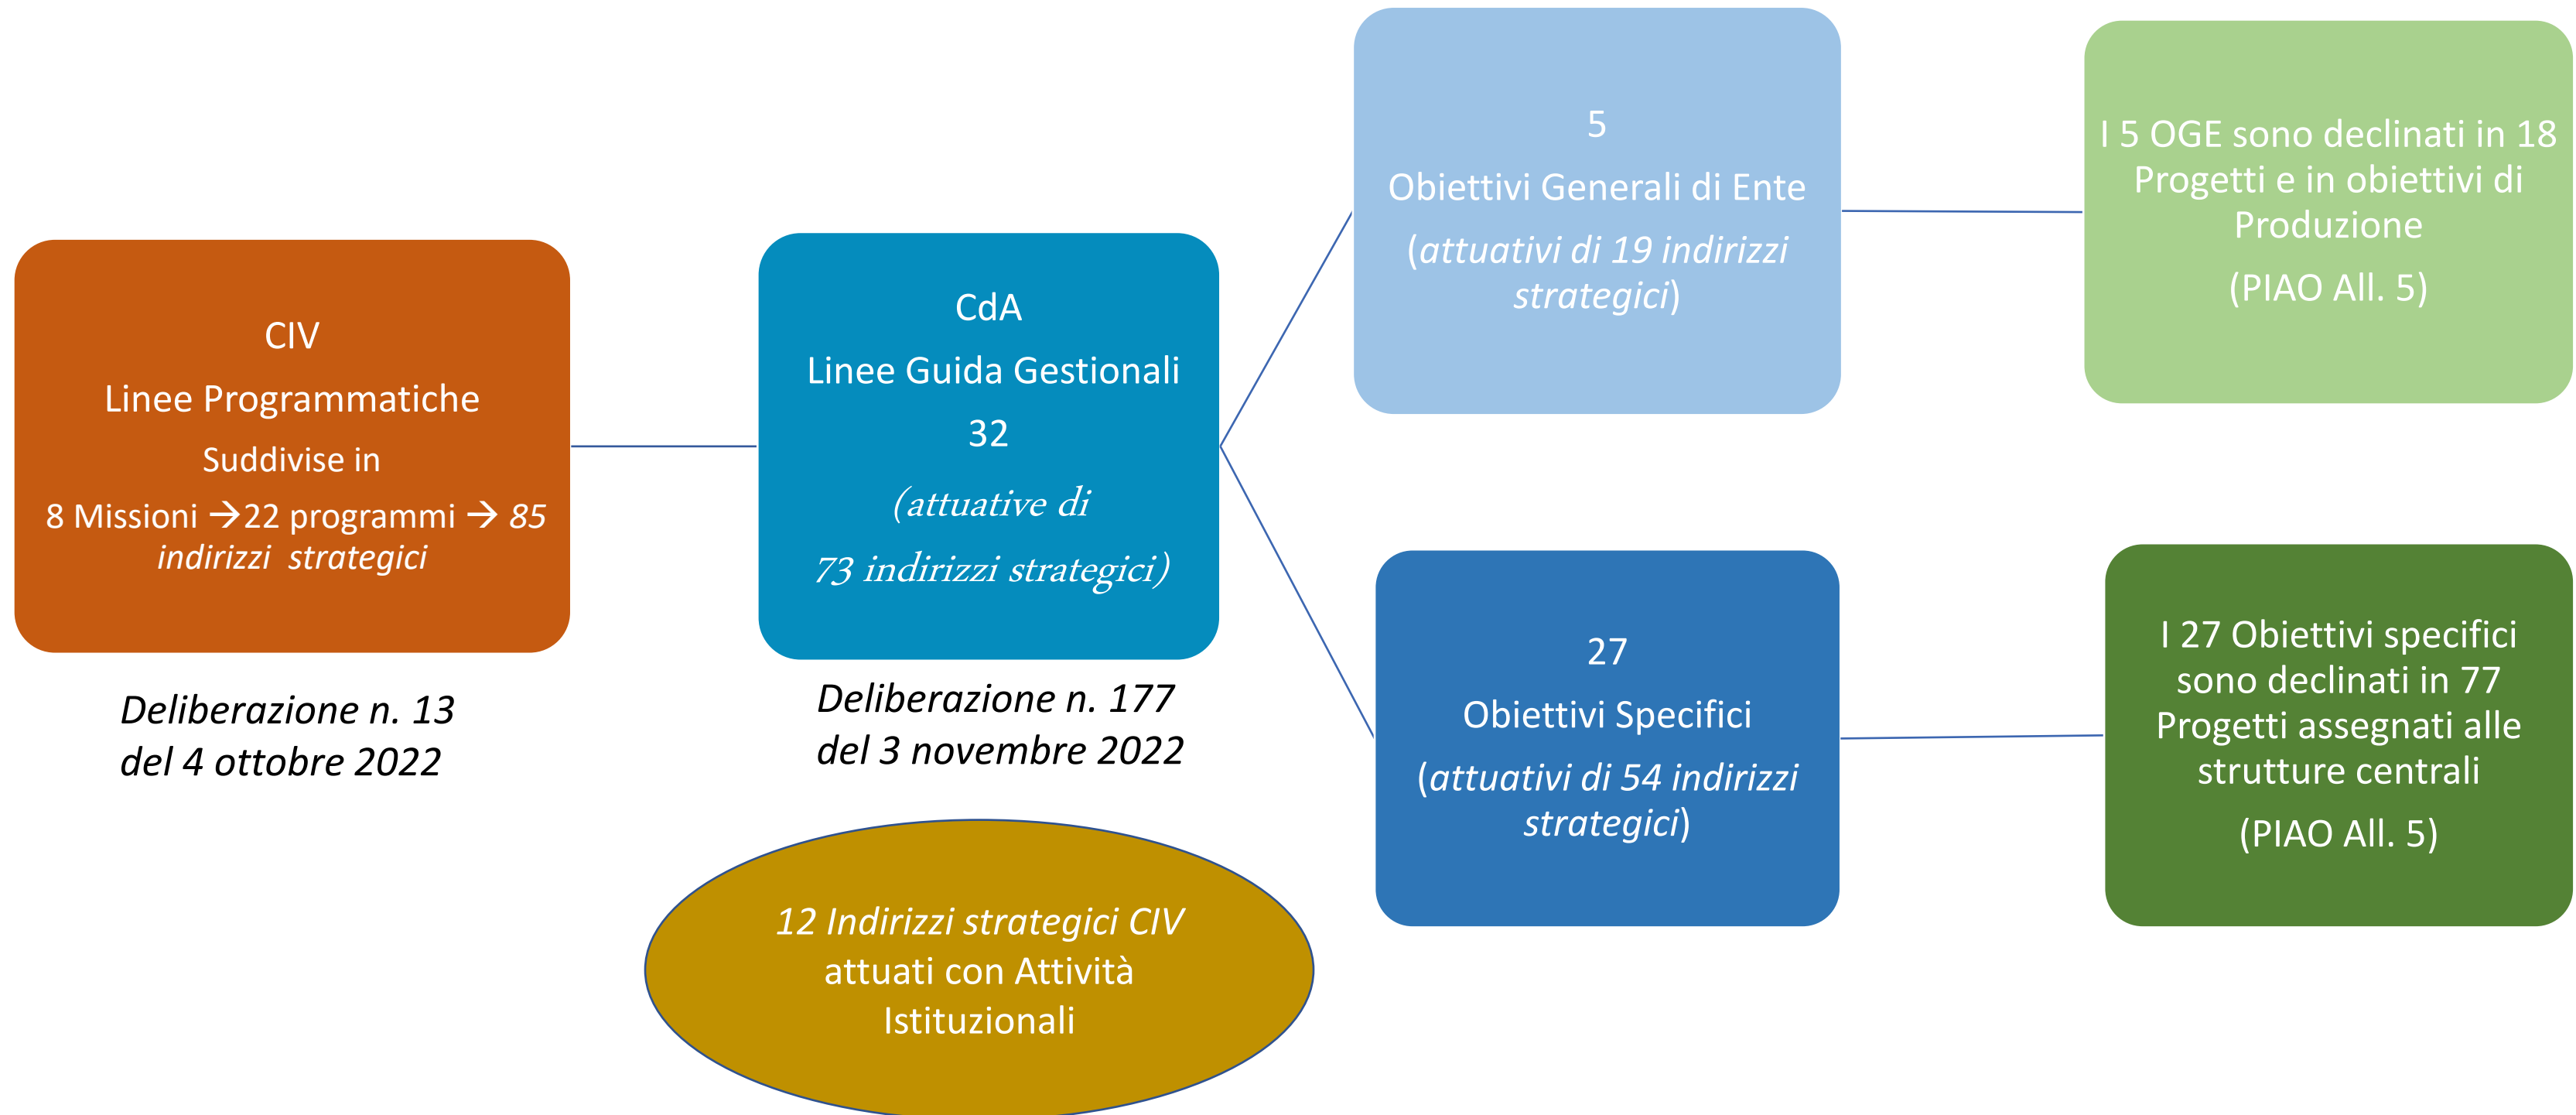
CIV

Linee Programmatiche

Suddivise in

8 Missioni → 22 programmi → 85 indirizzi strategici

Deliberazione n. 13 del 4 ottobre 2022

CdA

Linee Guida Gestionali

32

(attuative di

73 indirizzi strategici)

Deliberazione n. 177 del 3 novembre 2022

12 Indirizzi strategici CIV attuati con Attività Istituzionali

5

Obiettivi Generali di Ente

(attuativi di 19 indirizzi strategici)

I 5 OGE sono declinati in 18 Progetti e in obiettivi di Produzione

(PIAO All. 5)

27

Obiettivi Specifici

(attuativi di 54 indirizzi strategici)

I 27 Obiettivi specifici sono declinati in 77 Progetti assegnati alle strutture centrali

(PIAO All. 5)